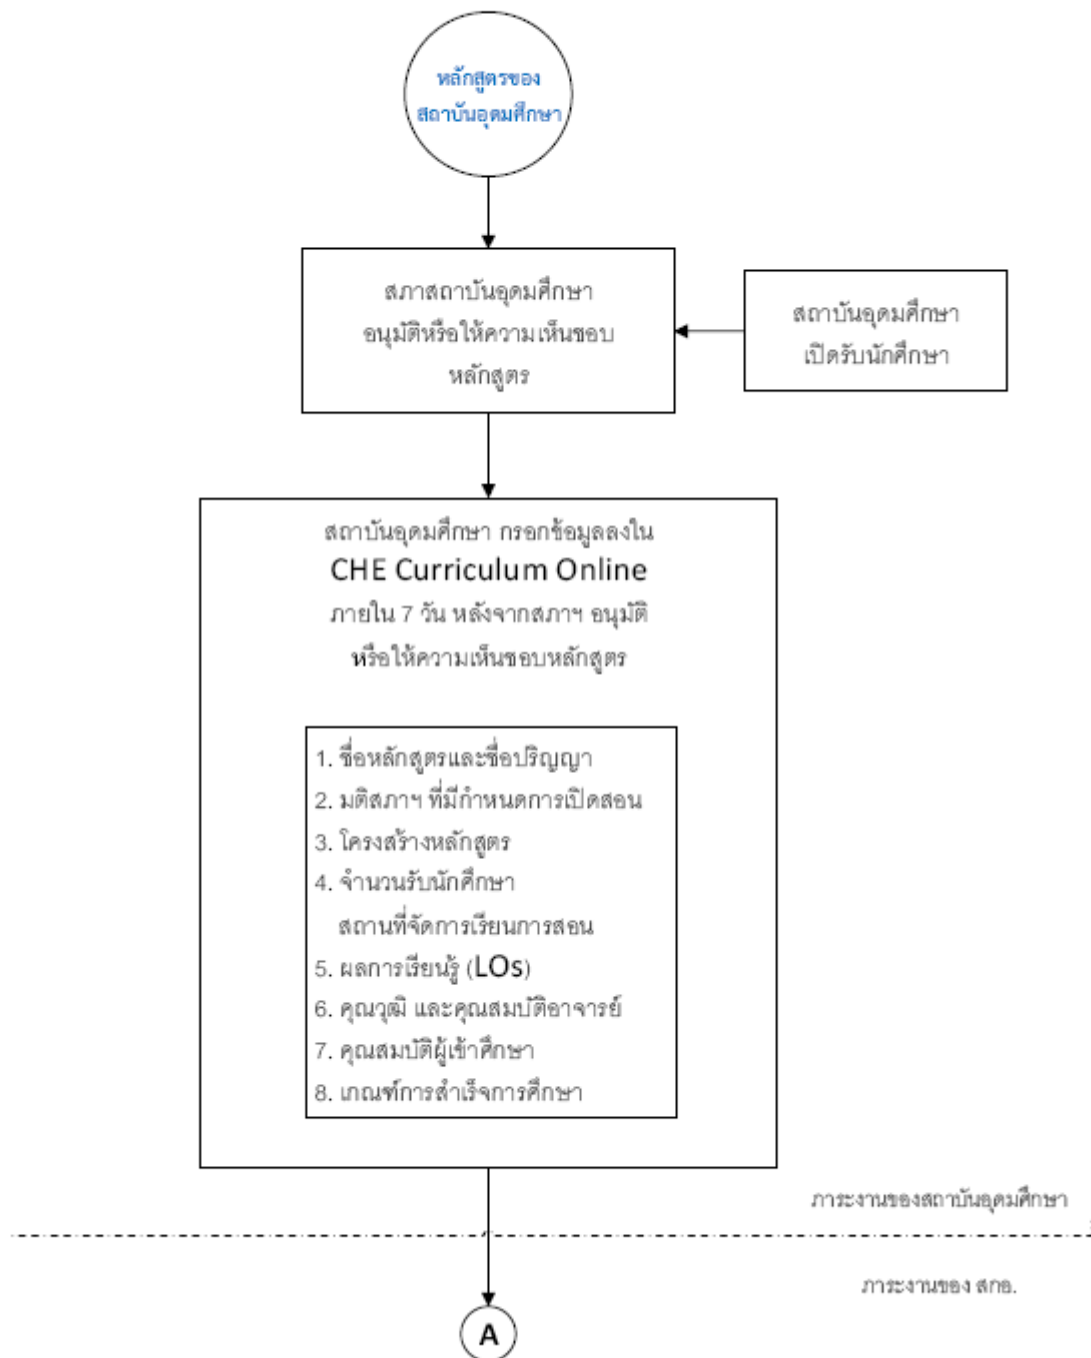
หลักสูตรของ
สถาบันอุดมศึกษา

สภาสถาบันอุดมศึกษา
อนุมัติหรือให้ความเห็นชอบ
หลักสูตร

สถาบันอุดมศึกษา
เปิดรับนักศึกษา

สถาบันอุดมศึกษา กรอกข้อมูลลงใน
CHE Curriculum Online
ภายใน 7 วัน หลังจากสภาฯ อนุมัติ
หรือให้ความเห็นชอบหลักสูตร

1. ชื่อหลักสูตรและชื่อปริญญา
2. มติสภาฯ ที่มีกำหนดการเปิดสอน
3. โครงสร้างหลักสูตร
4. จำนวนรับนักศึกษา
สถานที่จัดการเรียนการสอน
5. ผลการเรียนรู้ (LOs)
6. คุณวุฒิ และคุณสมบัติอาจารย์
7. คุณสมบัติผู้เข้าศึกษา
8. เกณฑ์การสำเร็จการศึกษา

ภาระงานของสถาบันอุดมศึกษา

ภาระงานของ สกอ.

A